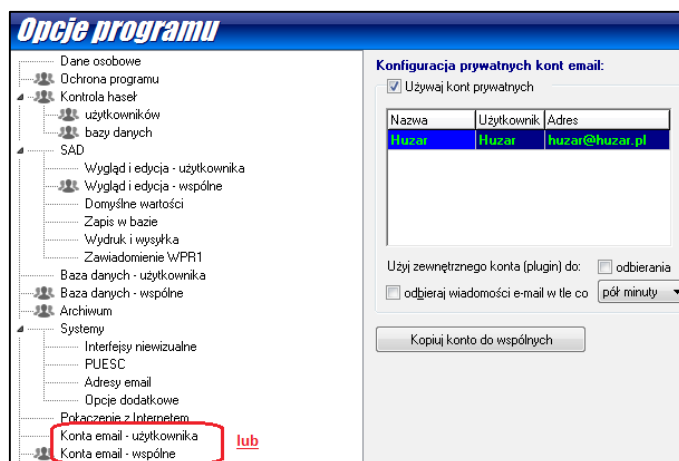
Opcje programu

Dane osobowe
Ochrona programu
Kontrola haseł
użytkowników
bazy danych
SAD
Wygląd i edycja - użytkownika
Wygląd i edycja - wspólne
Domyślne wartości
Zapis w bazie
Wydruk i wysyłka
Zawiadomienie WPR1
Baza danych - użytkownika
Baza danych - wspólne
Archiwum
Systemy
Interfejsy niewizualne
PUESC
Adresy email
Opcje dodatkowe
Połączenie z Internetem
Konta email - użytkownika
Konta email - wspólne

lub

Konfiguracja prywatnych kont email:
Używaj kont prywatnych

| Nazwa | Użytkownik | Adres |
|---|---|---|
| Huzar | Huzar | huzar@huzar.pl |

Użyj zewnętrznego konta (plugin) do:
odbierania
odbieraj wiadomości e-mail w tle co
pół minuty

Kopiuj konto do wspólnych